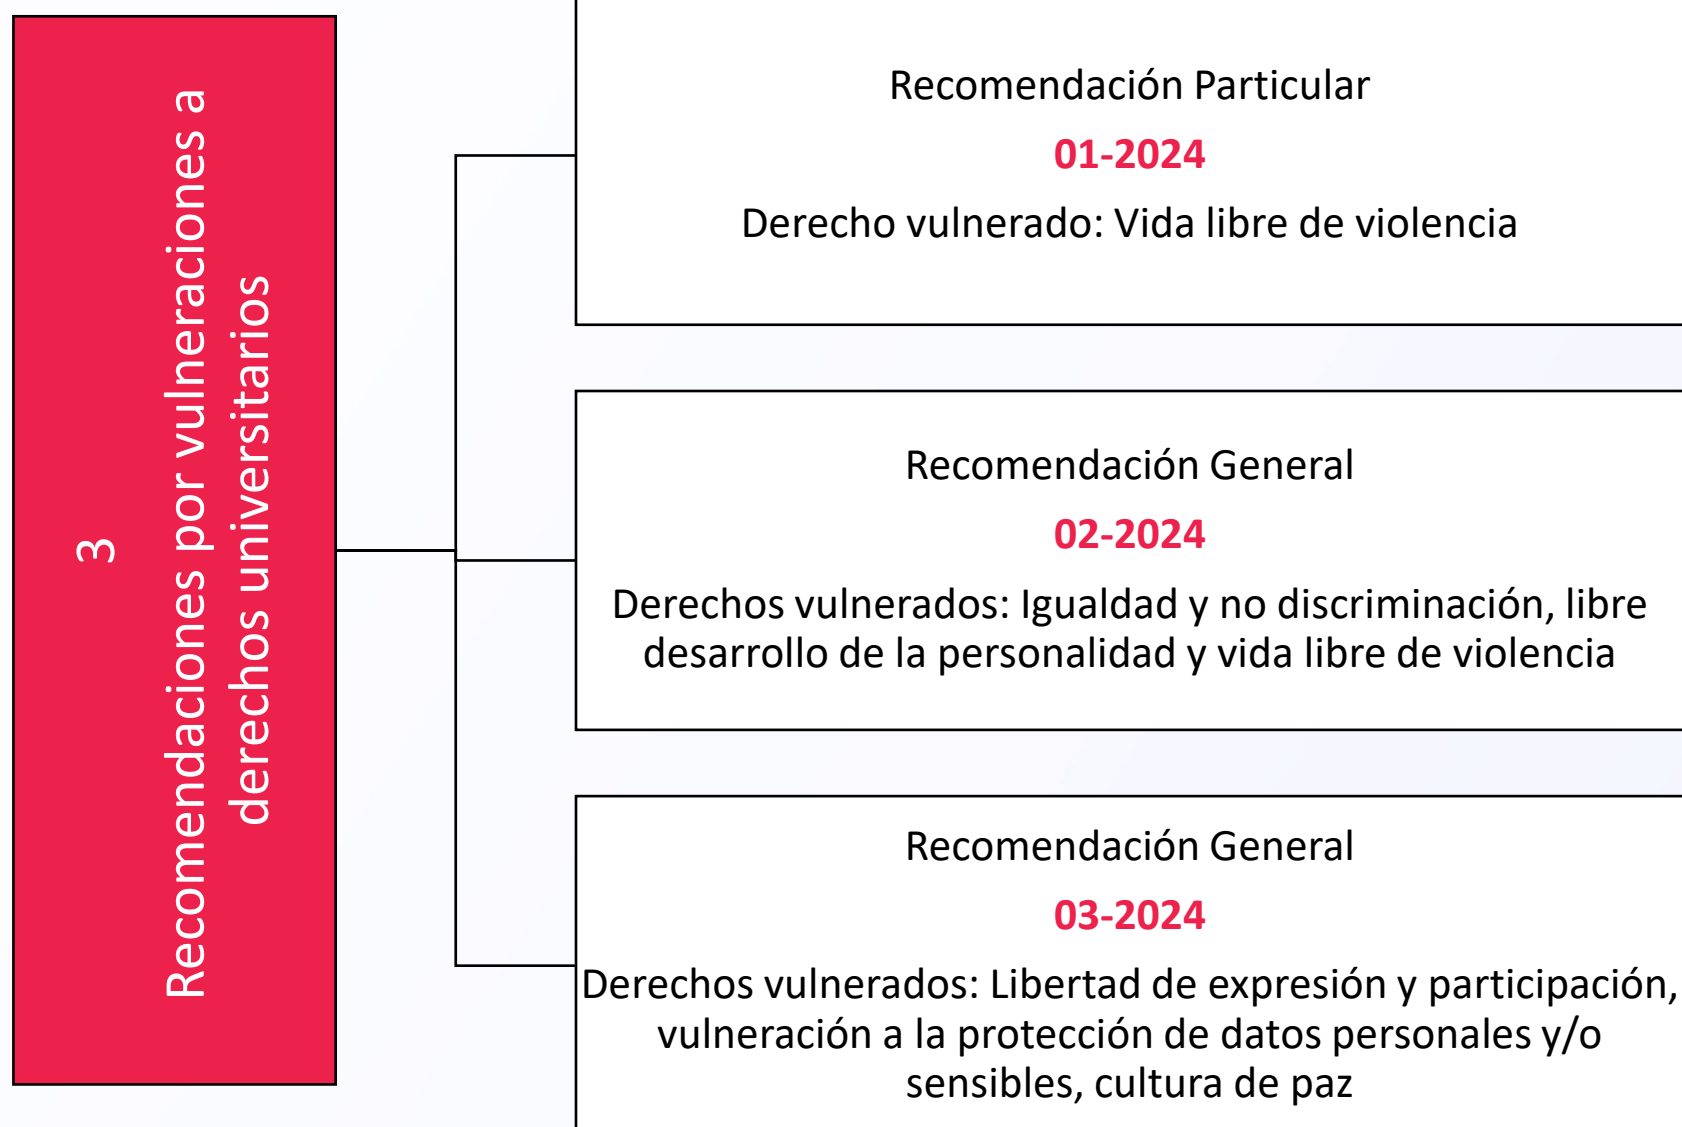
3
Recomendaciones por vulneraciones a derechos universitarios

Recomendación Particular
01-2024
Derecho vulnerado: Vida libre de violencia

Recomendación General
02-2024
Derechos vulnerados: Igualdad y no discriminación, libre desarrollo de la personalidad y vida libre de violencia

Recomendación General
03-2024
Derechos vulnerados: Libertad de expresión y participación, vulneración a la protección de datos personales y/o sensibles, cultura de paz